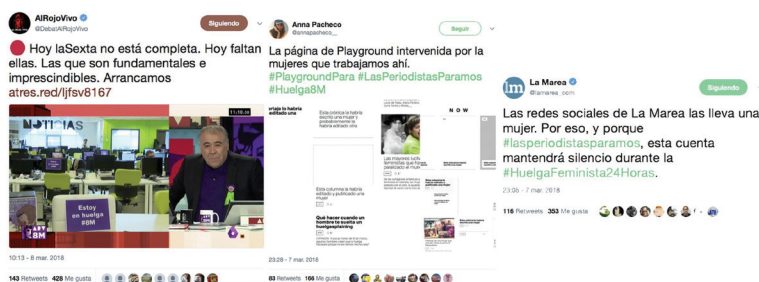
AlRojoVivo
@DebatAlRojoVivo
Siguiendo

Hoy laSexta no está completa. Hoy faltan ellas. Las que son fundamentales e imprescindibles. Arrancamos atres.red/ljfsv8167

NOTICIAS
Estoy en huelga #8M

10:13 - 8 mar. 2018

143 Retweets 428 Me gusta

Anna Pacheco
@annapacheco__
Seguir

La página de Playground intervenida por la mujeres que trabajamos ahí. #PlaygroundPara #LasPeriodistasParamos #Huelga8M

NOW

23:28 - 7 mar. 2018

83 Retweets 166 Me gusta

La Marea
@lamarea_com
Siguiendo

Las redes sociales de La Marea las lleva una mujer. Por eso, y porque #lasperiodistasparamos, esta cuenta mantendrá silencio durante la #HuelgaFeminista24Horas.

23:08 - 7 mar. 2018

116 Retweets 353 Me gusta